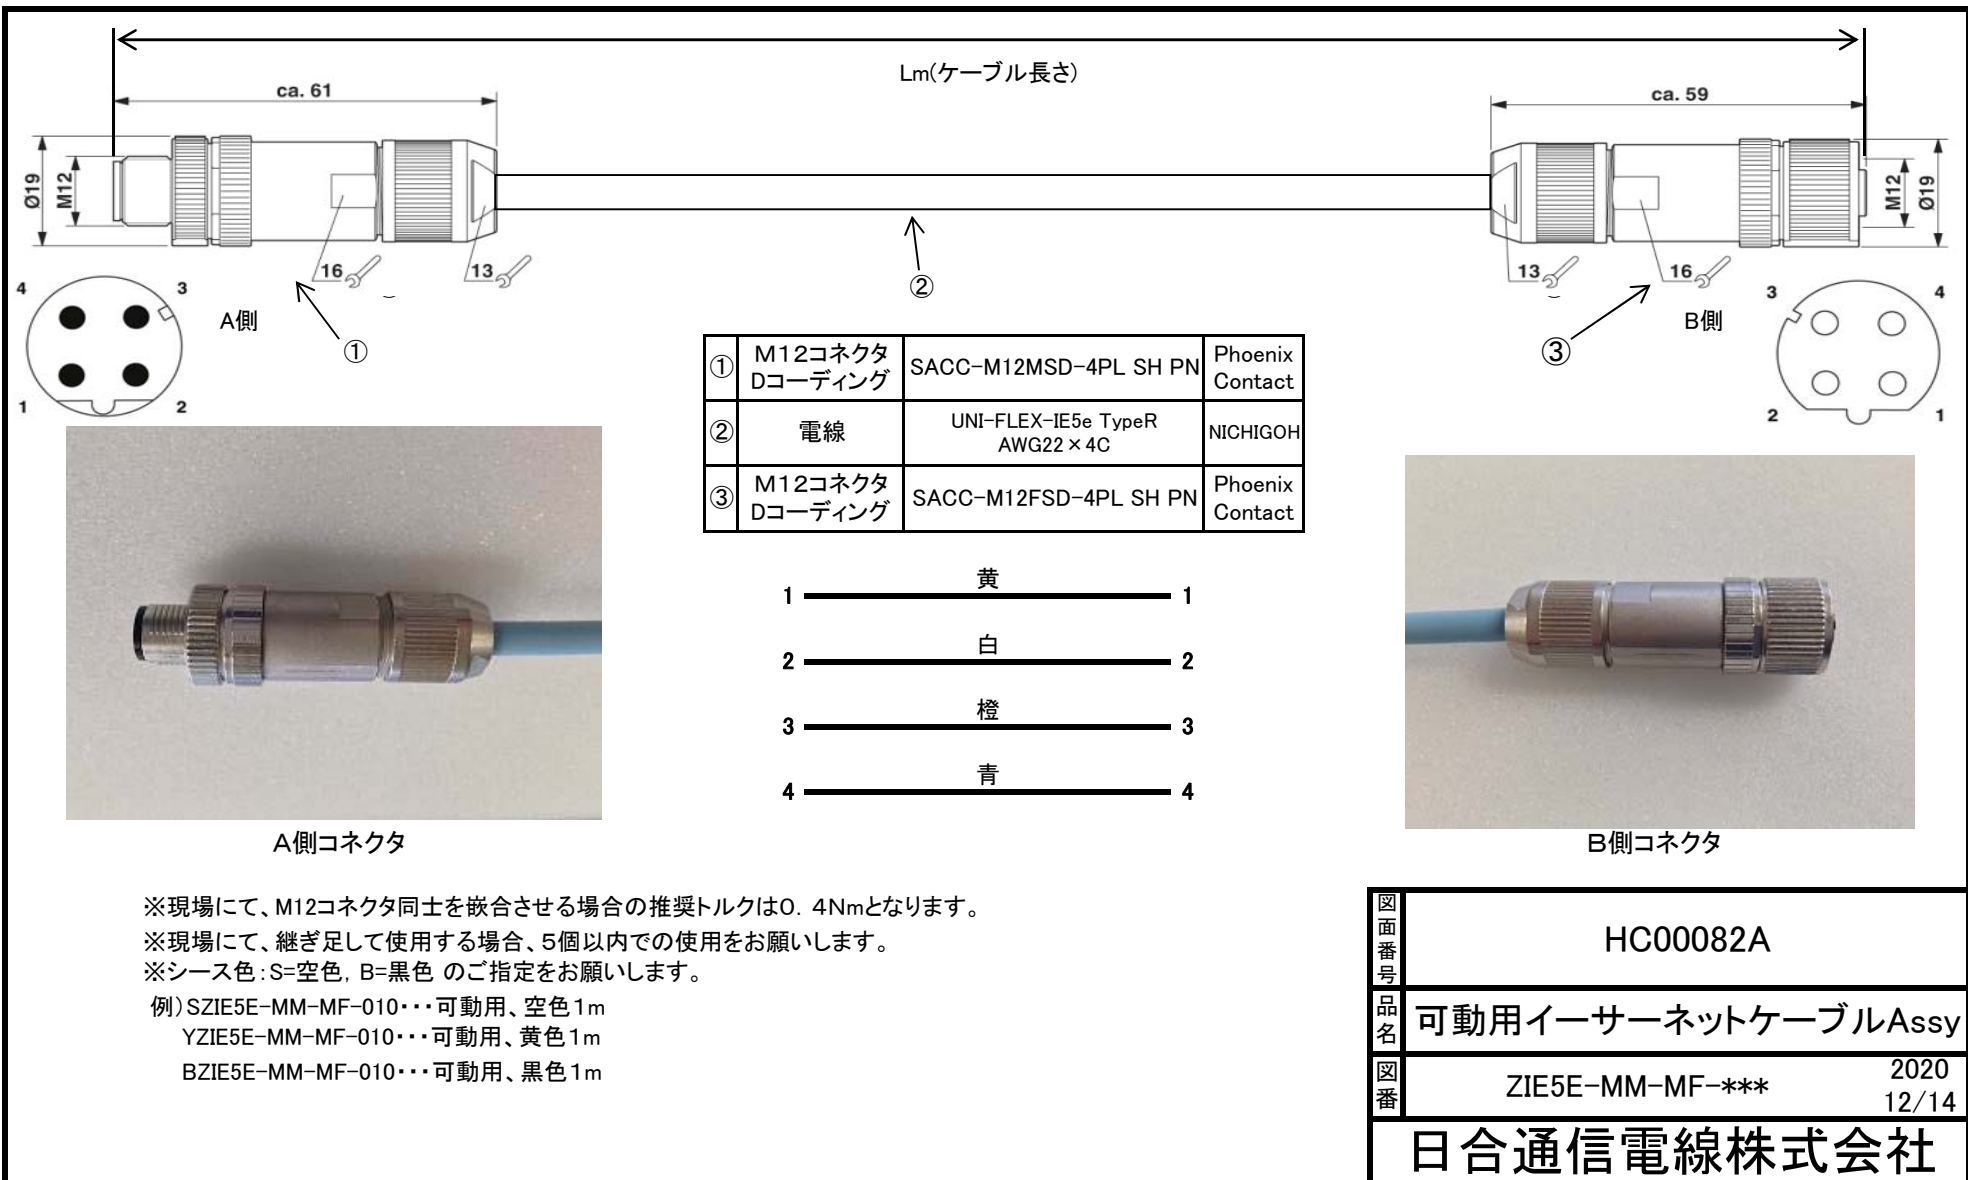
Lm(ケーブル長さ)

ca. 61

ca. 59

Ø19 M12

M12 Ø19

16 13

13 16

②

4 3

1 2

A側

①

3 4

2 1

B側

③

| ① | M12コネクタ Dコーディング | SACC-M12MSD-4PL SH PN | Phoenix Contact |
|---|---|---|---|
| ② | 電線 | UNI-FLEX-IE5e TypeR AWG22×4C | NICHIGOH |
| ③ | M12コネクタ Dコーディング | SACC-M12FSD-4PL SH PN | Phoenix Contact |

1 黄 1
2 白 2
3 橙 3
4 青 4

A側コネクタ

B側コネクタ

※現場にて、M12コネクタ同士を嵌合させる場合の推奨トルクは0. 4Nmとなります。
※現場にて、継ぎ足して使用する場合、5個以内での使用をお願いします。
※シース色：S=空色，B=黒色 のご指定をお願いします。
例）SZIE5E-MM-MF-010・・・可動用、空色1m
YZIE5E-MM-MF-010・・・可動用、黄色1m
BZIE5E-MM-MF-010・・・可動用、黒色1m

| 図面番号 | HC00082A | |
|---|---|---|
| 品名 | 可動用イーサーネットケーブルAssy | |
| 図番 | ZIE5E-MM-MF-*** | 2020 12/14 |

日合通信電線株式会社